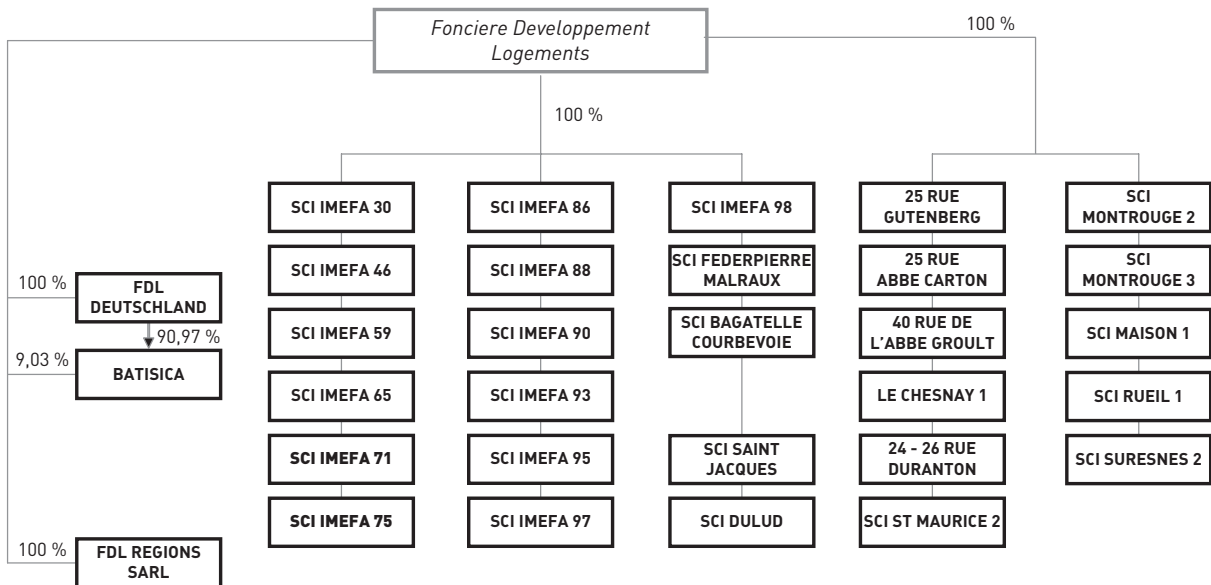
Fonciere Developpement Logements

100 %

100 %

100 %
FDL DEUTSCHLAND

90,97 %

9,03 %
BATISICA

100 %
FDL REGIONS SARL

SCI IMEFA 30
SCI IMEFA 46
SCI IMEFA 59
SCI IMEFA 65
SCI IMEFA 71
SCI IMEFA 75

SCI IMEFA 86
SCI IMEFA 88
SCI IMEFA 90
SCI IMEFA 93
SCI IMEFA 95
SCI IMEFA 97

SCI IMEFA 98
SCI FEDERPIERRE MALRAUX
SCI BAGATELLE COURBEVOIE
SCI SAINT JACQUES
SCI DULUD

25 RUE GUTENBERG
25 RUE ABBE CARTON
40 RUE DE L'ABBE GROULT
LE CHESNAY 1
24 - 26 RUE DURANTON
SCI ST MAURICE 2

SCI MONTROUGE 2
SCI MONTROUGE 3
SCI MAISON 1
SCI RUEIL 1
SCI SURESNES 2